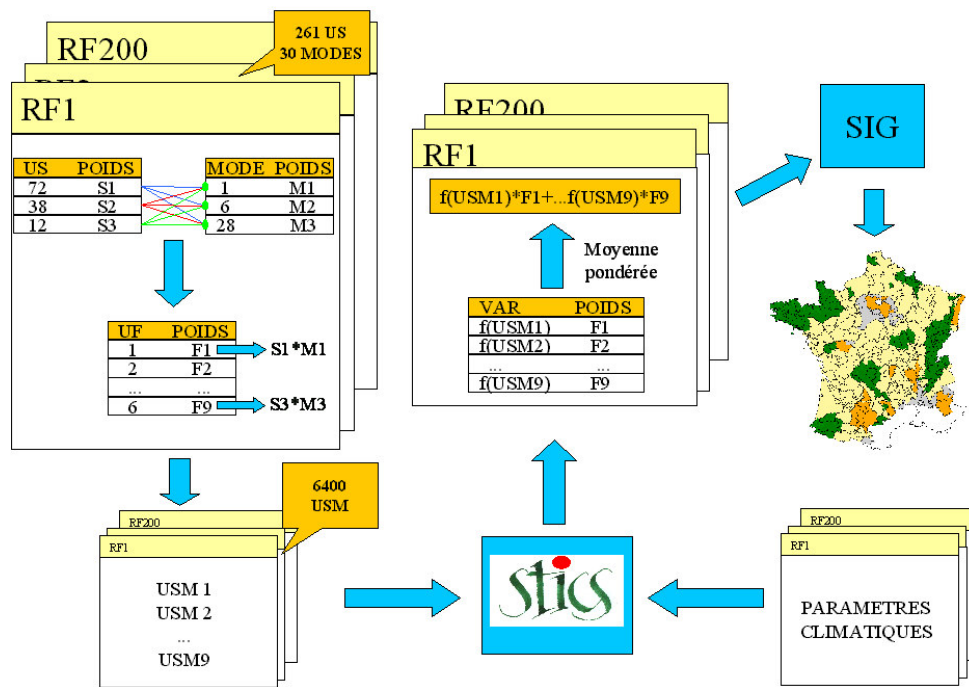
RF200

261 US
30 MODES

RF1

| US | POIDS |
|---|---|
| 72 | S1 |
| 38 | S2 |
| 12 | S3 |

| MODE | POIDS |
|---|---|
| 1 | M1 |
| 6 | M2 |
| 28 | M3 |

| UF | POIDS |
|---|---|
| 1 | F1 |
| 2 | F2 |
| ... | ... |
| 6 | F9 |

S1*M1

S3*M3

6400
USM

RF200

RF1

USM 1
USM 2
...
USM9

RF200

RF1

f(USM1)*F1+...f(USM9)*F9

Moyenne pondérée

| VAR | POIDS |
|---|---|
| f(USM1) | F1 |
| f(USM2) | F2 |
| ... | ... |
| f(USM9) | F9 |

SIG

STICS

RF200

RF1

PARAMETRES CLIMATIQUES